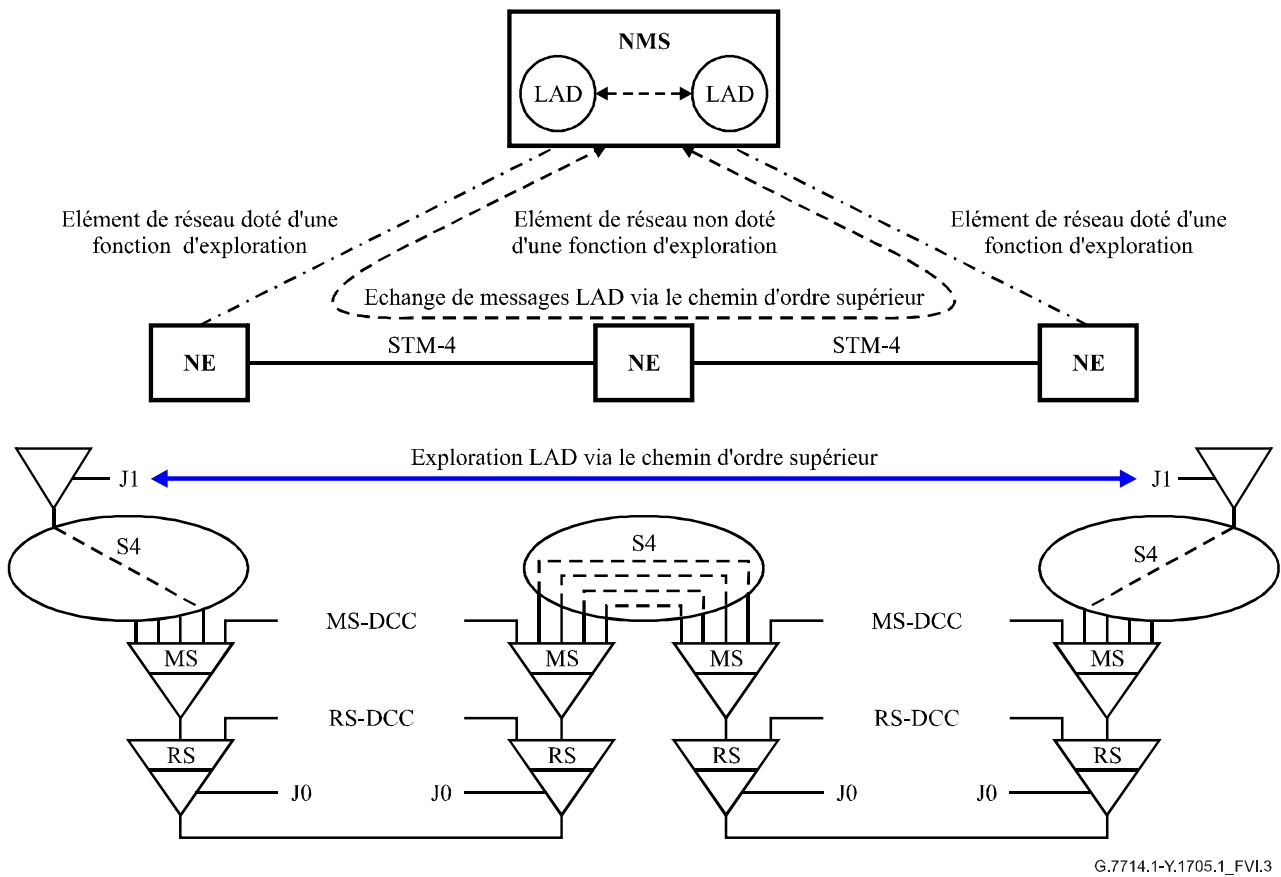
NMS

LAD

LAD

Elément de réseau doté d'une fonction d'exploration

Elément de réseau non doté d'une fonction d'exploration

Elément de réseau doté d'une fonction d'exploration

Echange de messages LAD via le chemin d'ordre supérieur

NE

STM-4

NE

STM-4

NE

J1

Exploration LAD via le chemin d'ordre supérieur

J1

S4

S4

S4

MS-DCC

MS-DCC

MS

MS

MS

MS

RS-DCC

RS-DCC

RS

RS

RS

RS

J0

J0

J0

J0

G.7714.1-Y.1705.1_FVI.3